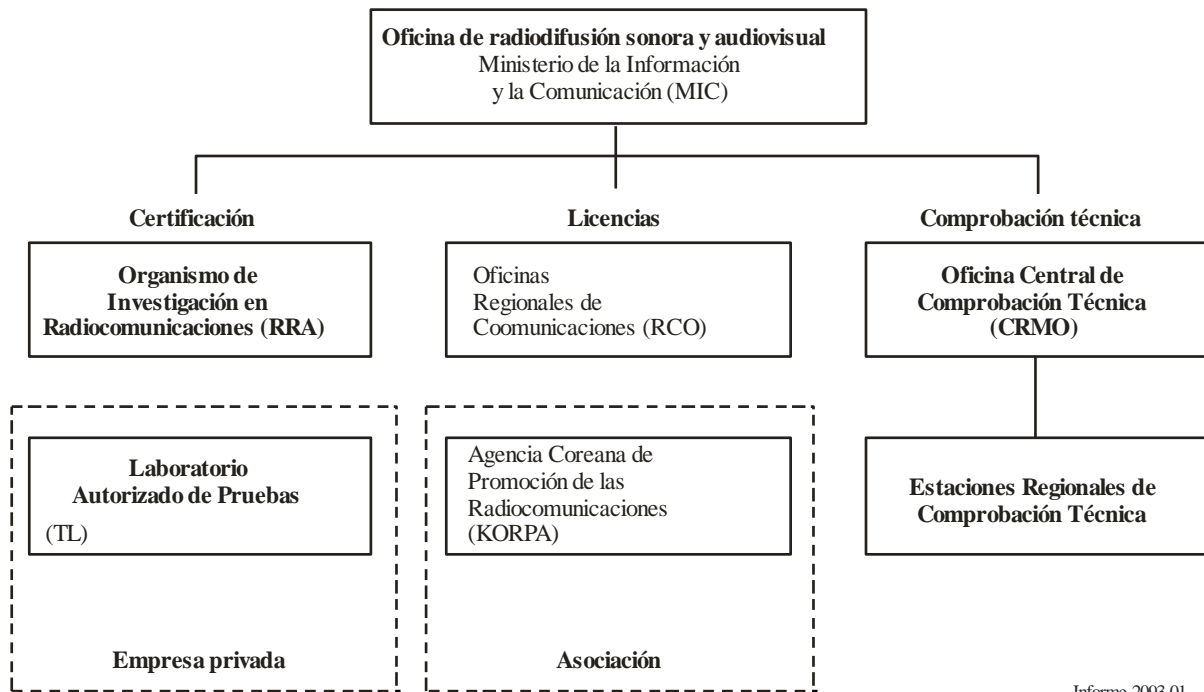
Oficina de radiodifusión sonora y audiovisual
Ministerio de la Información y la Comunicación (MIC)

Certificación

Licencias

Comprobación técnica

Organismo de Investigación en Radiocomunicaciones (RRA)

Oficinas Regionales de Coomunicaciones (RCO)

Oficina Central de Comprobación Técnica (CRMO)

Laboratorio Autorizado de Pruebas
(TL)

Empresa privada

Agencia Coreana de Promoción de las Radiocomunicaciones (KORPA)

Asociación

Estaciones Regionales de Comprobación Técnica

Informe 2093-01